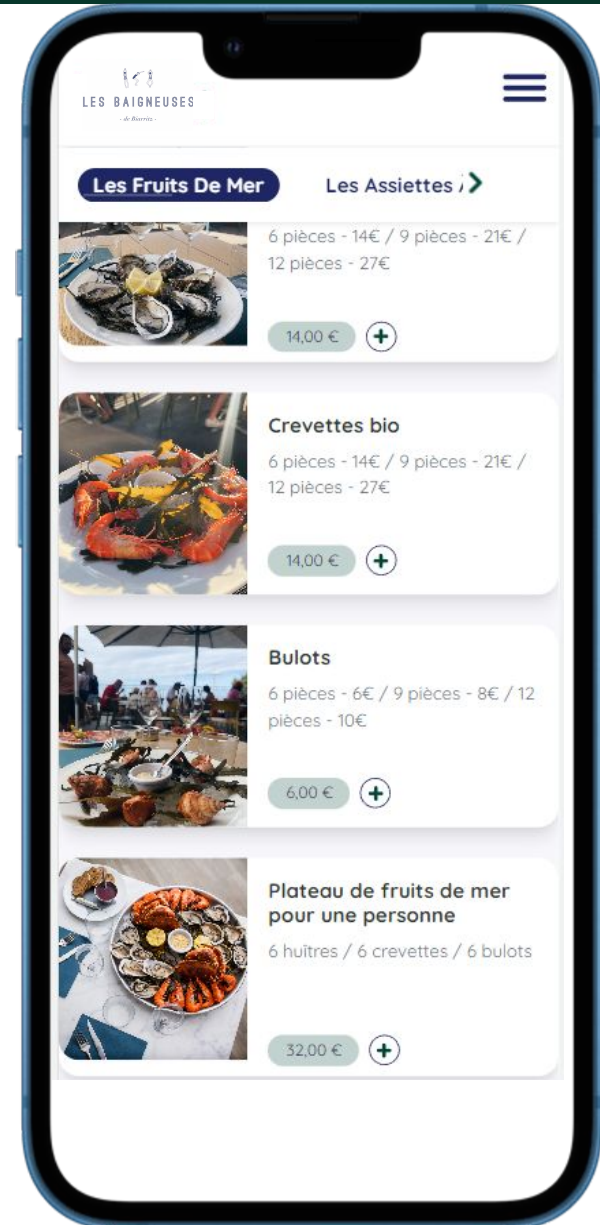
LES BAIGNEUSES
- de Biarritz -

Les Fruits De Mer
Les Assiettes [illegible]

6 pièces - 14€ / 9 pièces - 21€ / 12 pièces - 27€

14,00 €
+

Crevettes bio
6 pièces - 14€ / 9 pièces - 21€ / 12 pièces - 27€

14,00 €
+

Bulots
6 pièces - 6€ / 9 pièces - 8€ / 12 pièces - 10€

6,00 €
+

Plateau de fruits de mer pour une personne
6 huîtres / 6 crevettes / 6 bulots

32,00 €
+